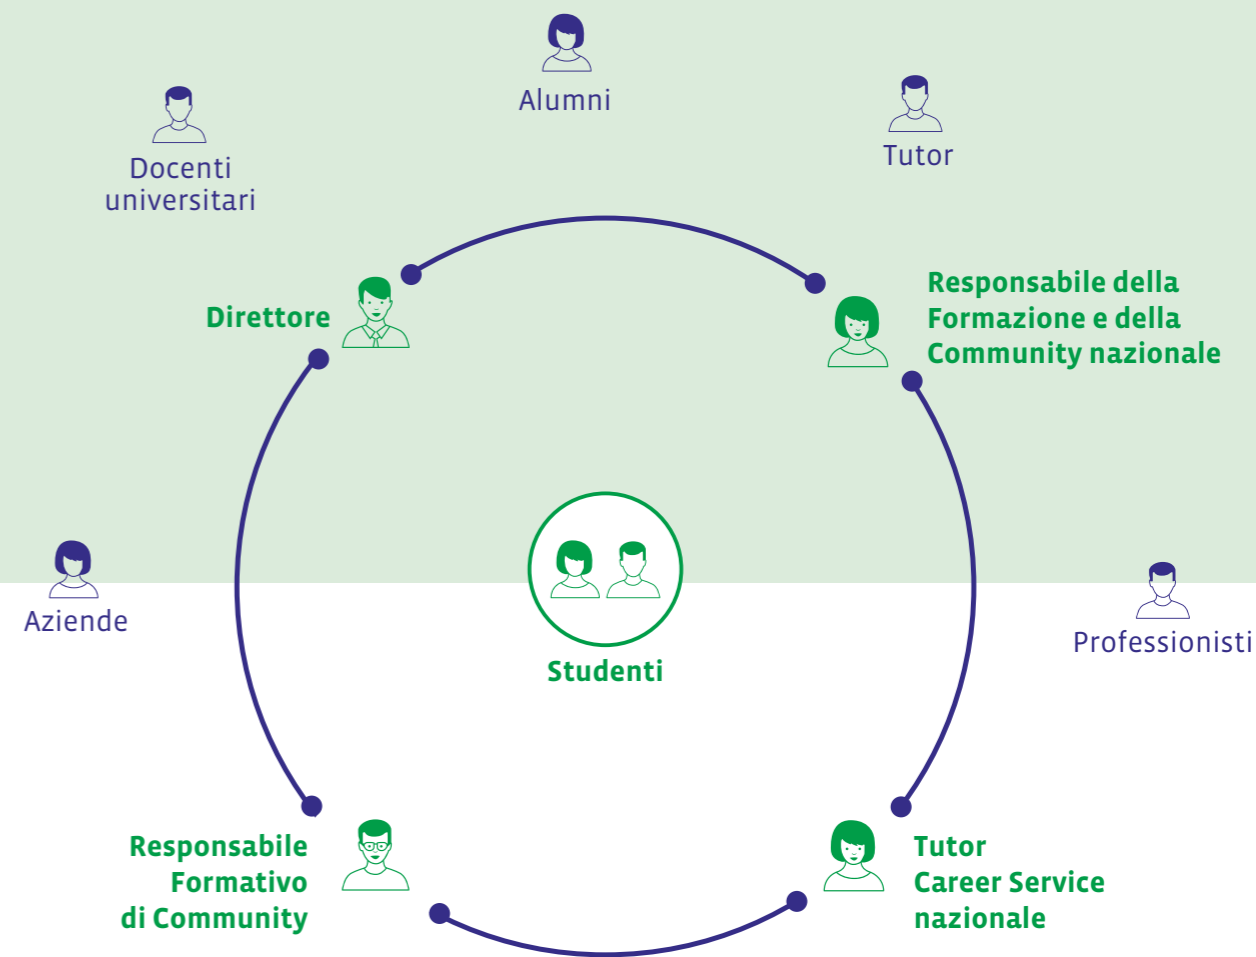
Alumni

Docenti universitari

Tutor

Direttore

Responsabile della Formazione e della Community nazionale

Aziende

Studenti

Professionisti

Responsabile Formativo di Community

Tutor Career Service nazionale